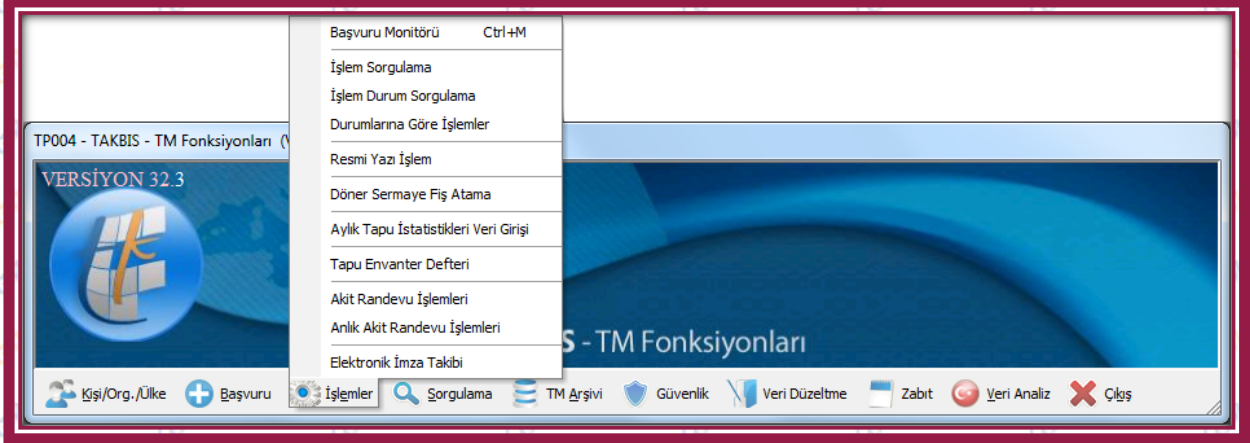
Başvuru Monitörü Ctrl+M

İşlem Sorgulama
İşlem Durum Sorgulama
Durumlarına Göre İşlemler

Resmi Yazı İşlem

Döner Sermaye Fiş Atama

Aylık Tapu İstatistikleri Veri Girişi

Tapu Envanter Defteri

Akit Randevu İşlemleri
Anlık Akit Randevu İşlemleri

Elektronik İmza Takibi

TP004 - TAKBIS - TM Fonksiyonları (V

VERSİYON 32.3

S - TM Fonksiyonları

Kişi/Org./Ülke Başvuru İşlemler Sorgulama TM Arşivi Güvenlik Veri Düzeltme Zabıt Veri Analiz Çıkış